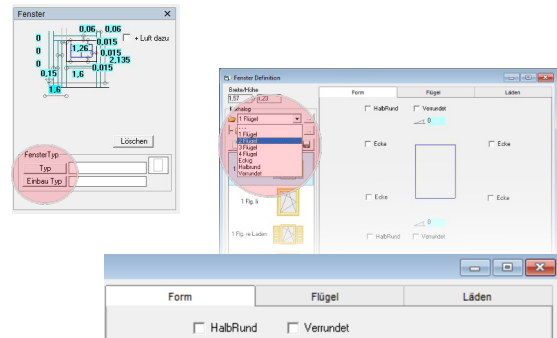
Fenster

0,06
0,06
0
+ Luft dazu
0
1,26
0,015
0
0,015
2,135
0,015
0,15
1,6
1,6

Löschen

FensterTyp
Typ
Einbau Typ

Fenster Definition

Breite/Höhe
1,57
1,23

Katalog
1 Flügel
1 Flügel
2 Flügel
3 Flügel
4 Flügel
Eckig
Halbrund
Verrundet

1 Flg. li
1 Flg. re Laden

Form
Flügel
Läden

HalbRund
Verrundet
0
Ecke
Ecke
Ecke
Ecke
0
HalbRund
Verrundet

Form
Flügel
Läden
HalbRund
Verrundet